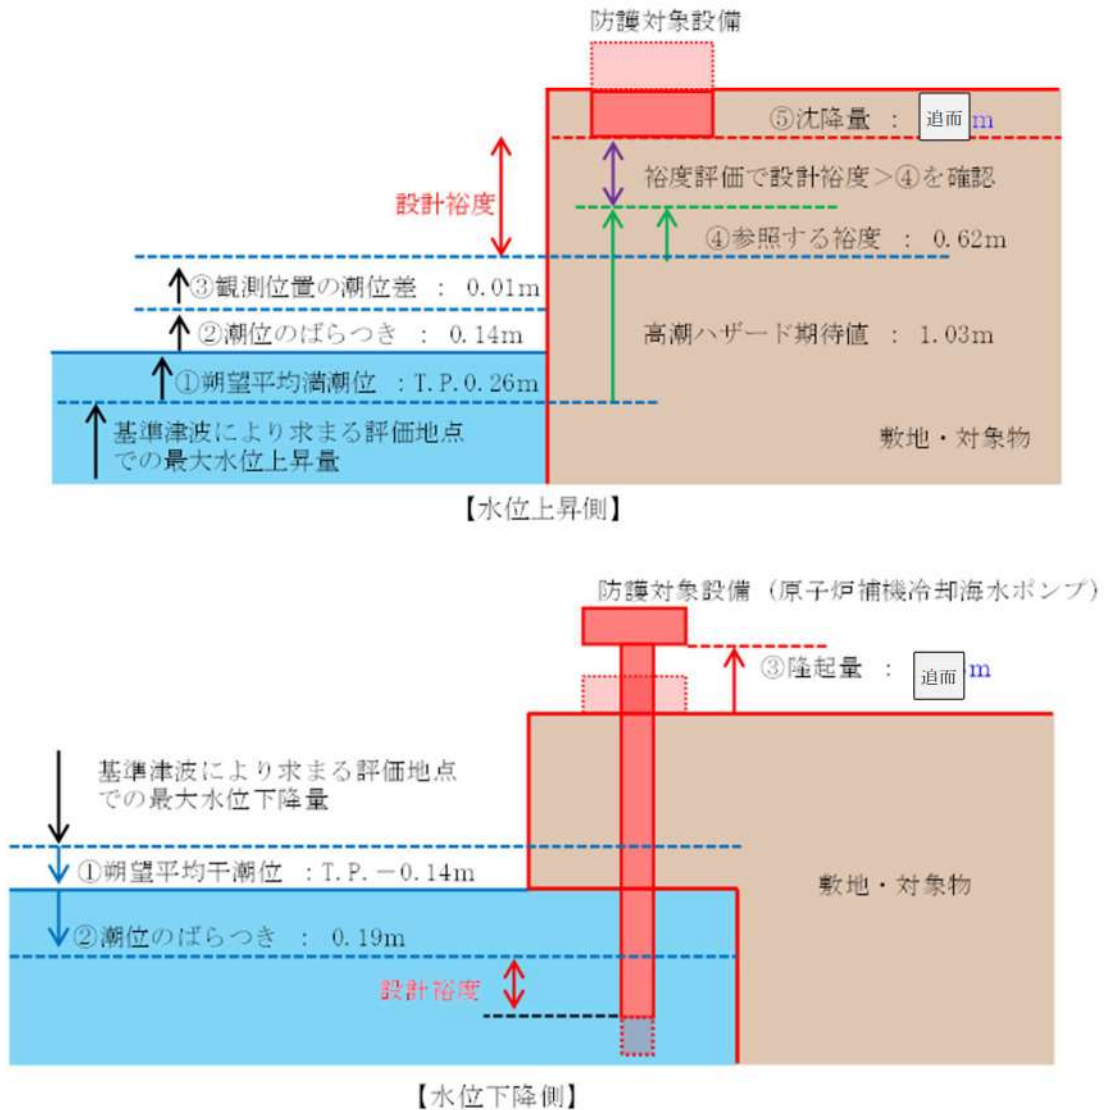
防護対象設備

⑤沈降量 ： 追而 m

設計裕度

裕度評価で設計裕度＞④を確認

④参照する裕度 ： 0.62m

③観測位置の潮位差 ： 0.01m

②潮位のばらつき ： 0.14m

高潮ハザード期待値 ： 1.03m

①朔望平均満潮位 ：T.P.0.26m

基準津波により求まる評価地点での最大水位上昇量

敷地・対象物

【水位上昇側】

防護対象設備（原子炉補機冷却海水ポンプ）

③隆起量 ： 追而 m

基準津波により求まる評価地点での最大水位下降量

①朔望平均干潮位 ：T.P.－0.14m

敷地・対象物

②潮位のばらつき ： 0.19m

設計裕度

【水位下降側】